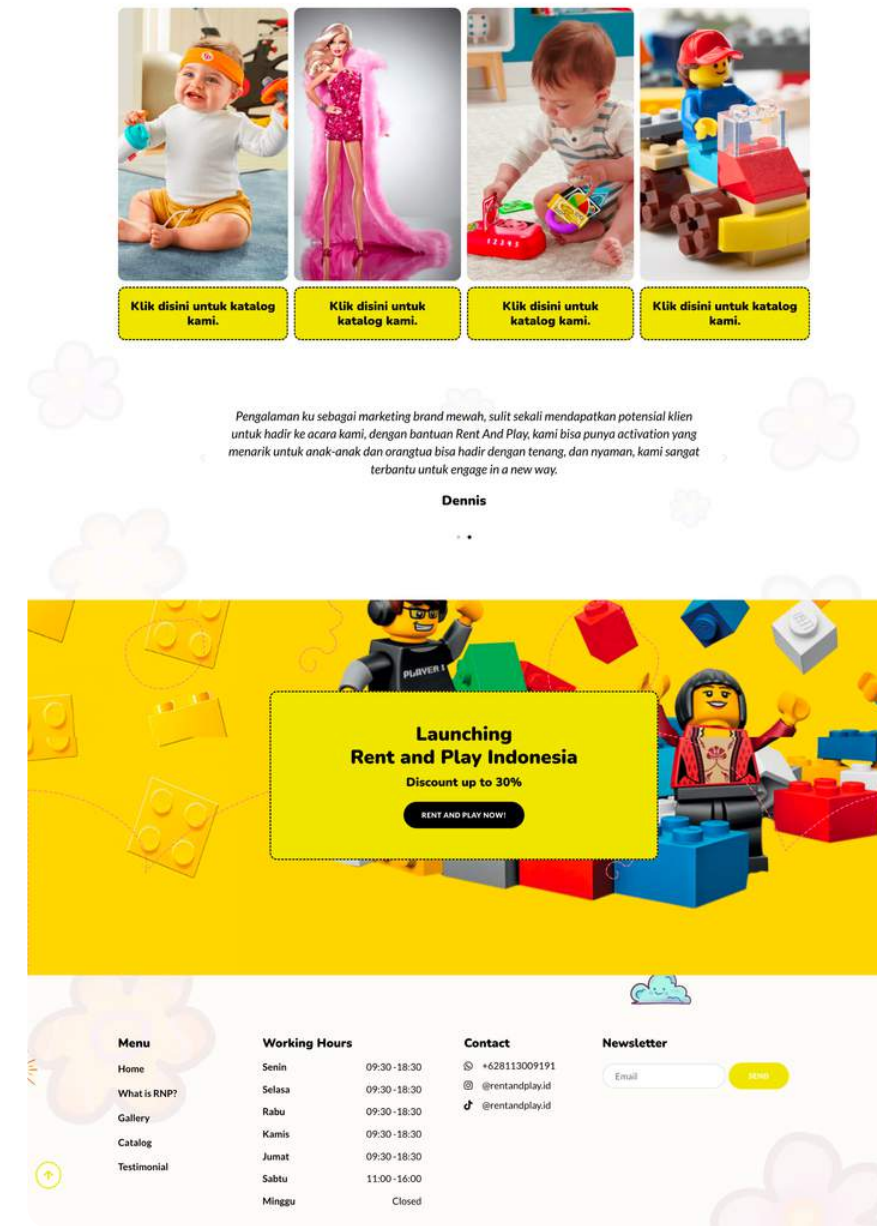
Klik disini untuk katalog kami.

Klik disini untuk katalog kami.

Klik disini untuk katalog kami.

Klik disini untuk katalog kami.

Pengalaman ku sebagai marketing brand mewah, sulit sekali mendapatkan potensial klien untuk hadir ke acara kami, dengan bantuan Rent And Play, kami bisa punya activation yang menarik untuk anak-anak dan orangtua bisa hadir dengan tenang, dan nyaman, kami sangat terbantu untuk engage in a new way.

Dennis

PLAYER 1

Launching
Rent and Play Indonesia

Discount up to 30%

RENT AND PLAY NOW!

Menu

Home

What is RNP?

Gallery

Catalog

Testimonial

Working Hours

| | |
|---|---|
| Senin | 09:30 -18:30 |
| Selasa | 09:30 -18:30 |
| Rabu | 09:30 -18:30 |
| Kamis | 09:30 -18:30 |
| Jumat | 09:30 -18:30 |
| Sabtu | 11:00 -16:00 |
| Minggu | Closed |

Contact

+628113009191

@rentandplay.id

@rentandplay.id

Newsletter

Email

SEND